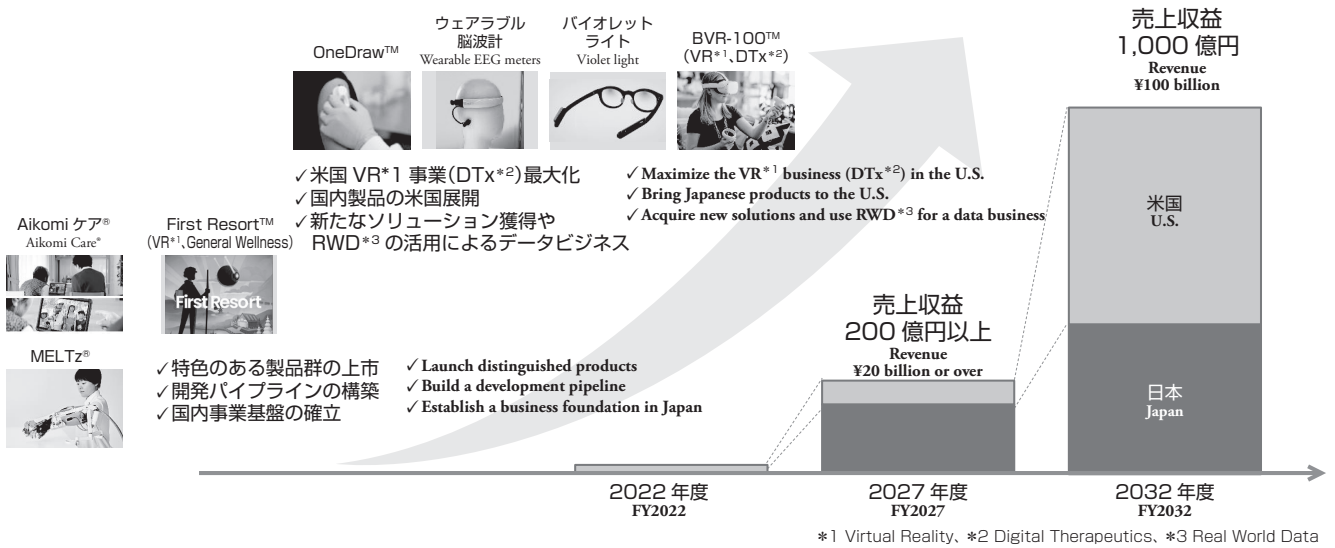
OneDraw™

ウェアラブル脳波計
Wearable EEG meters

バイオレットライト
Violet light

BVR-100™
(VR*1、DTx*2)

売上収益
1,000 億円
Revenue
¥100 billion

✓米国 VR*1 事業(DTx*2)最大化
✓国内製品の米国展開
✓新たなソリューション獲得や RWD*3 の活用によるデータビジネス

✓Maximize the VR*1 business (DTx*2) in the U.S.
✓Bring Japanese products to the U.S.
✓Acquire new solutions and use RWD*3 for a data business

Aikomi ケア®
Aikomi Care*

First Resort™
(VR*1、General Wellness)

First Resort

MELTz®

米国
U.S.

売上収益
200 億円以上
Revenue
¥20 billion or over

✓特色のある製品群の上市
✓開発パイプラインの構築
✓国内事業基盤の確立

✓Launch distinguished products
✓Build a development pipeline
✓Establish a business foundation in Japan

日本
Japan

2022 年度
FY2022

2027 年度
FY2027

2032 年度
FY2032

*1 Virtual Reality、*2 Digital Therapeutics、*3 Real World Data